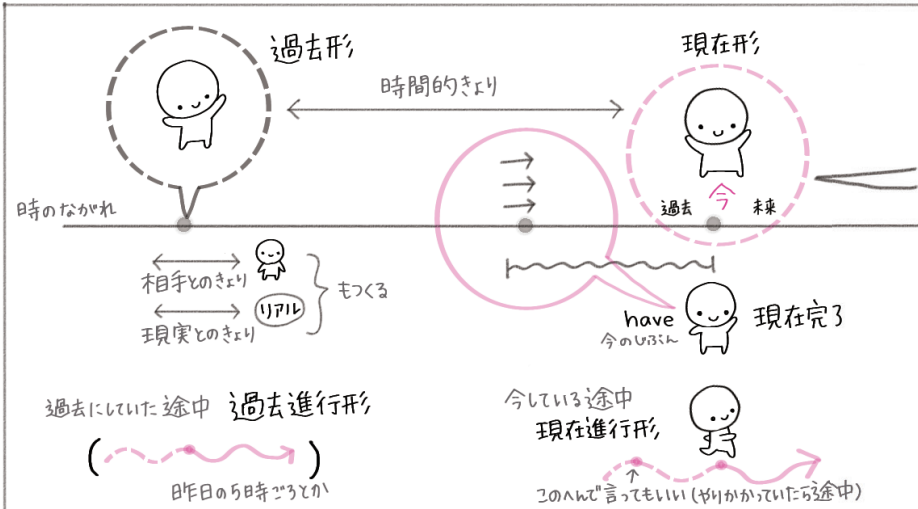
過去形

時間的きょり

現在形

過去 今 未来

時のながれ

相手とのきょり

リアル

もつくる

現実とのきょり

have
今のじぶん

現在完了

過去にしていた途中 過去進行形

昨日の5時ごろとか

今している途中
現在進行形

このへんで言ってもいい(やりかかっていたら途中)